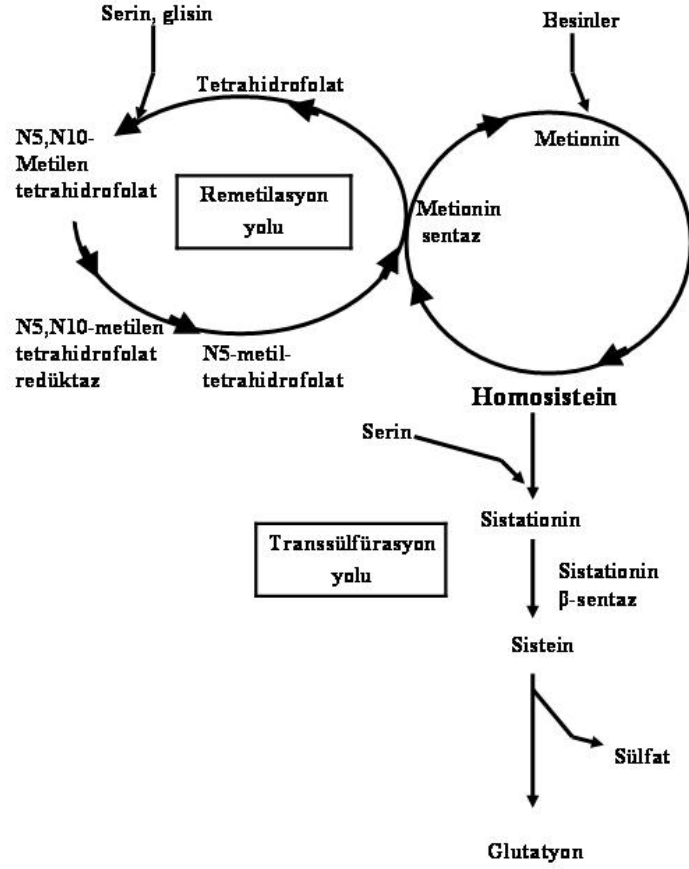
Serin, glisin

Besinler

Tetrahidrofolat

N5,N10-Metilen tetrahidrofolat

Remetilasyon yolu

Metionin

Metionin sentaz

N5,N10-metilen tetrahidrofolat redüktaz

N5-metil-tetrahidrofolat

Homosistein

Serin

Sistationin

Transsülfürasyon yolu

Sistationin β-sentaz

Sistein

Sülfat

Glutatyon